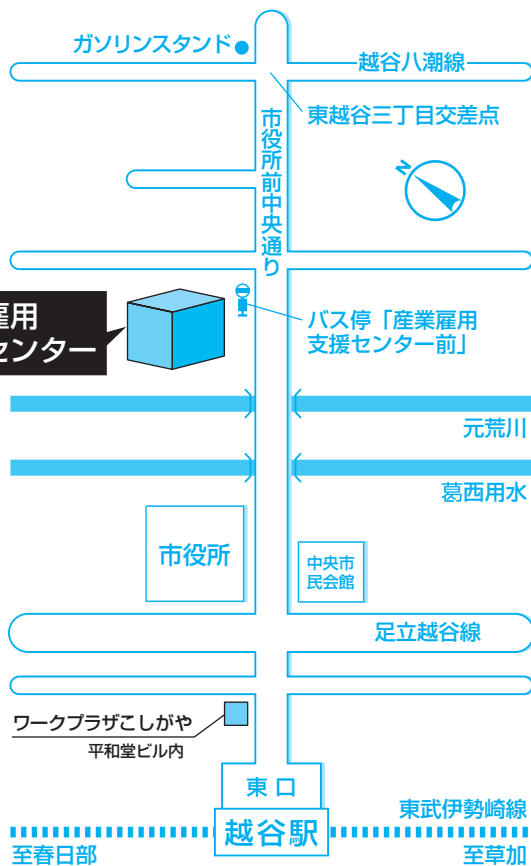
ガソリンスタンド

越谷八潮線

東越谷三丁目交差点

市役所前中央通り

N

雇用
センター

バス停「産業雇用支援センター前」

元荒川

葛西用水

市役所

中央市民会館

足立越谷線

ワークプラザこしがや
平和堂ビル内

東口

越谷駅

東武伊勢崎線

至春日部

至草加